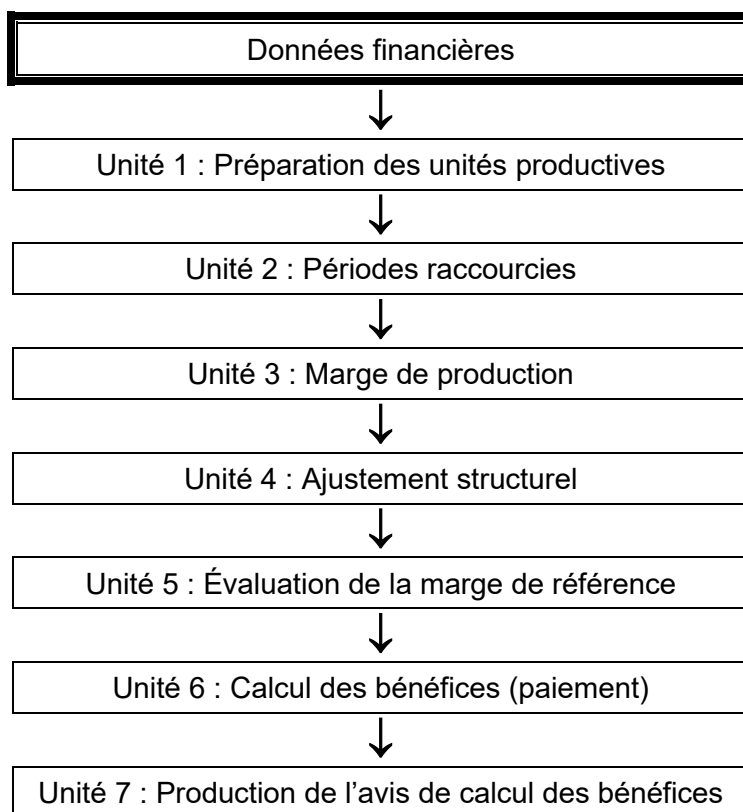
Données financières

Unité 1 : Préparation des unités productives

Unité 2 : Périodes raccourcies

Unité 3 : Marge de production

Unité 4 : Ajustement structurel

Unité 5 : Évaluation de la marge de référence

Unité 6 : Calcul des bénéfices (paiement)

Unité 7 : Production de l’avis de calcul des bénéfices